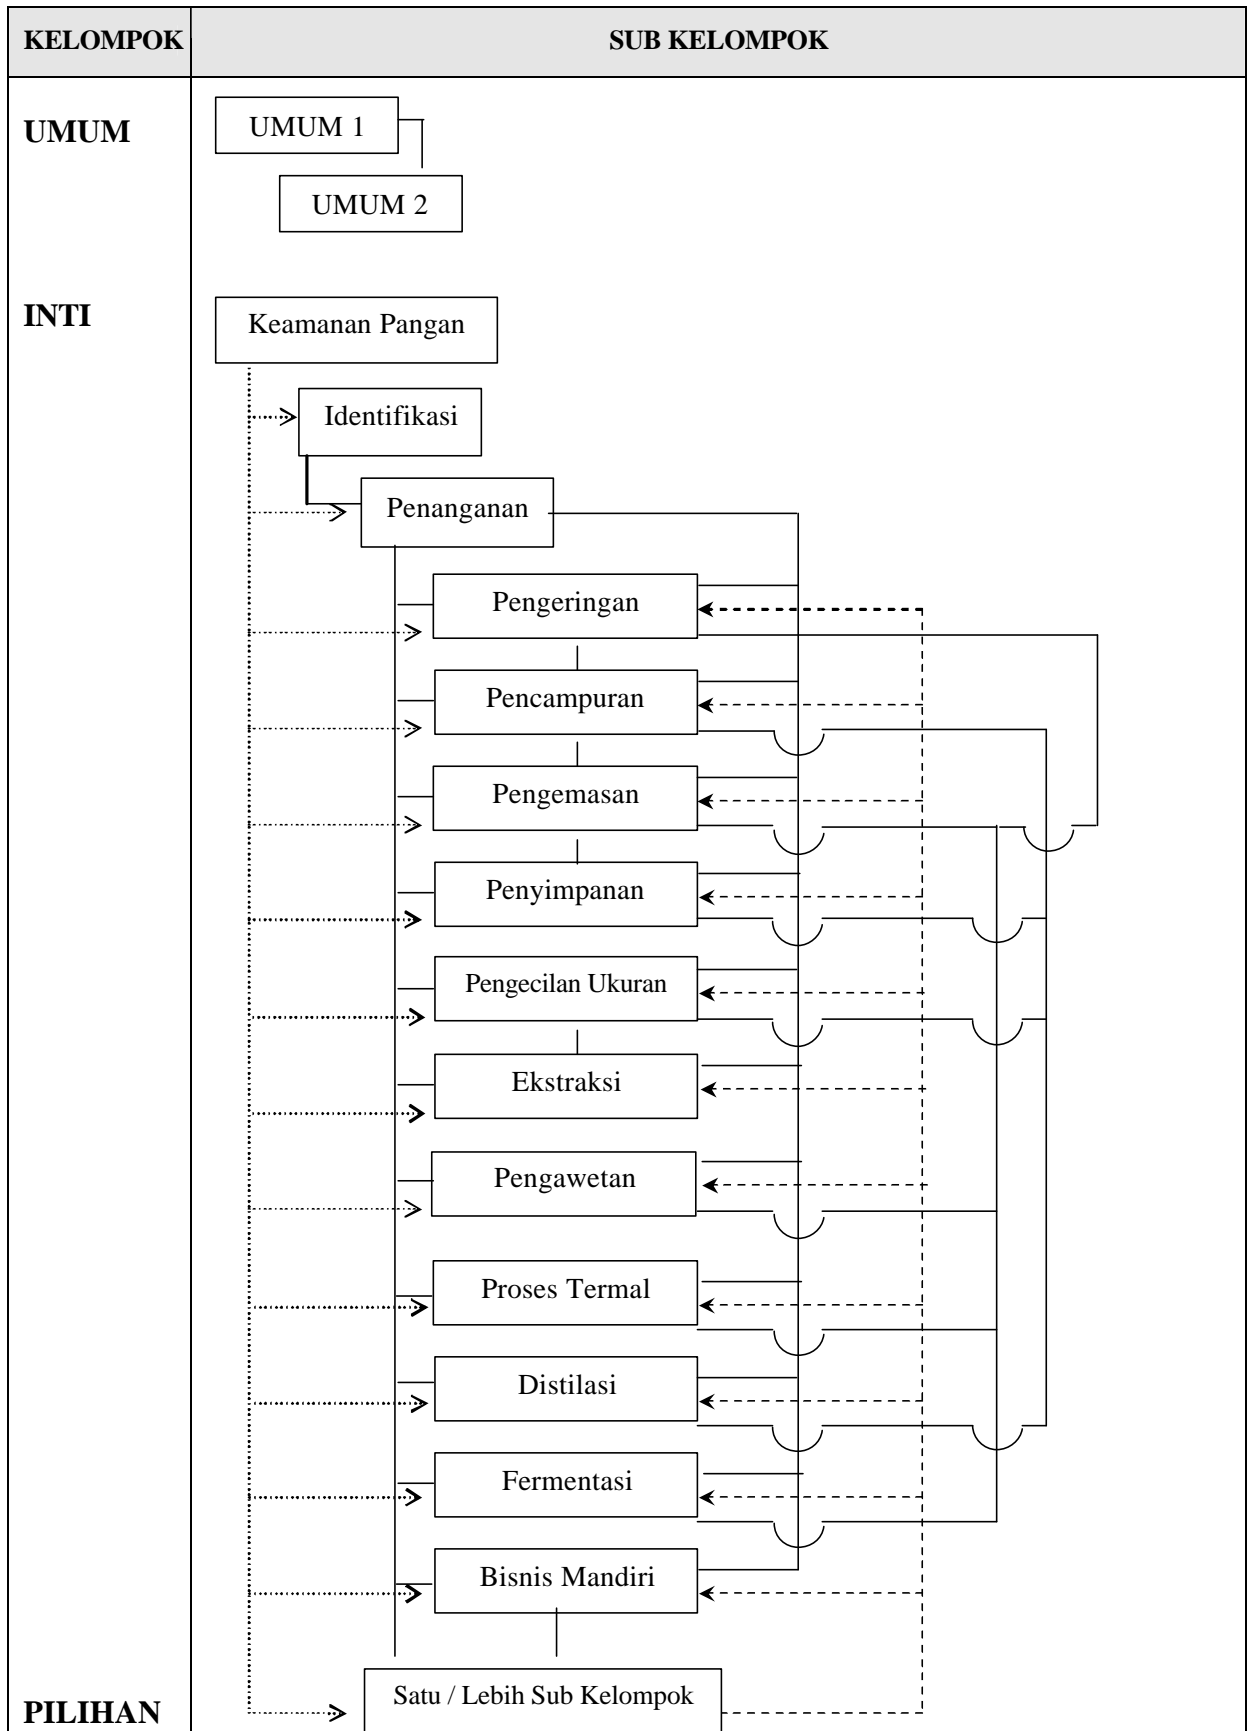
| KELOMPOK | SUB KELOMPOK |
|---|---|
| UMUM | UMUM 1<br>UMUM 2 |
| INTI | Keamanan Pangan<br>Identifikasi<br>Penanganan<br>Pengeringan<br>Pencampuran<br>Pengemasan<br>Penyimpanan<br>Pengecilan Ukuran<br>Ekstraksi<br>Pengawetan<br>Proses Termal<br>Distilasi<br>Fermentasi<br>Bisnis Mandiri |
| PILIHAN | Satu / Lebih Sub Kelompok |